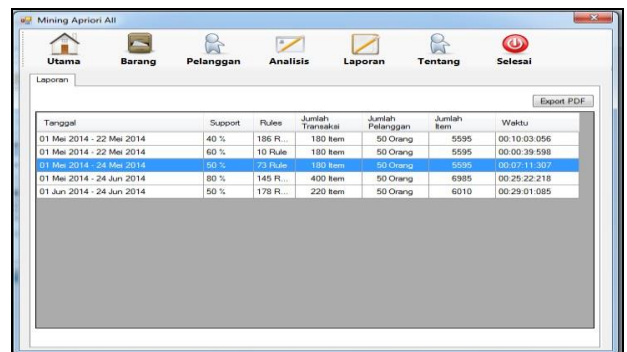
Mining Apriori All

Utama Barang Pelanggan Analisis Laporan Tentang Selesai

Laporan

Export PDF

| Tanggal | Support | Rules | Jumlah Transaksi | Jumlah Pelanggan | Jumlah Item | Waktu |
|---|---|---|---|---|---|---|
| 01 Mei 2014 - 22 Mei 2014 | 40 % | 186 R... | 180 Item | 50 Orang | 5595 | 00:10:03:056 |
| 01 Mei 2014 - 22 Mei 2014 | 60 % | 10 Rule | 180 Item | 50 Orang | 5595 | 00:00:39:598 |
| 01 Mei 2014 - 24 Mei 2014 | 50 % | 73 Rule | 180 Item | 50 Orang | 5595 | 00:07:11:307 |
| 01 Mei 2014 - 24 Jun 2014 | 80 % | 145 R... | 400 Item | 50 Orang | 6985 | 00:25:22:218 |
| 01 Jun 2014 - 24 Jun 2014 | 50 % | 178 R... | 220 Item | 50 Orang | 6010 | 00:29:01:085 |